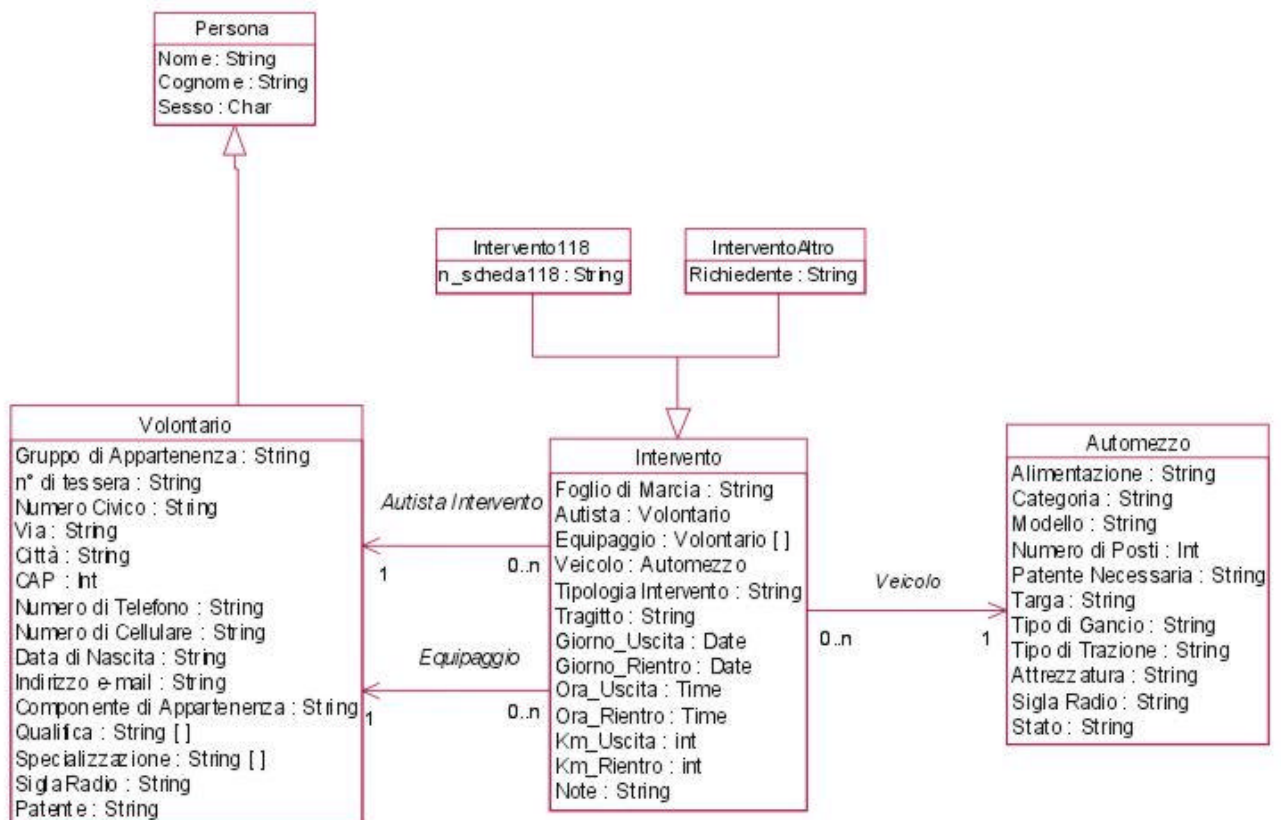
Persona
Nome : String
Cognome : String
Sesso : Char

Intervento118
n_scheda118 : String

InterventoAltro
Richiedente : String

Volontario
Gruppo di Appartenenza : String
n° di tessera : String
Numero Civico : String
Via : String
Città : String
CAP : Int
Numero di Telefono : String
Numero di Cellulare : String
Data di Nascita : String
Indirizzo e-mail : String
Componente di Appartenenza : String
Qualifica : String [ ]
Specializzazione : String [ ]
SiglaRadio : String
Patente : String

Autista Intervento
1
0..n

Equipaggio
1
0..n

Intervento
Foglio di Marcia : String
Autista : Volontario
Equipaggio : Volontario [ ]
Veicolo : Automezzo
Tipologia Intervento : String
Tragitto : String
Giorno_Uscita : Date
Giorno_Rientro : Date
Ora_Uscita : Time
Ora_Rientro : Time
Km_Uscita : int
Km_Rientro : int
Note : String

Veicolo
0..n
1

Automezzo
Alimentazione : String
Categoria : String
Modello : String
Numero di Posti : Int
Patente Necessaria : String
Targa : String
Tipo di Gancio : String
Tipo di Trazione : String
Attrezzatura : String
Sigla Radio : String
Stato : String